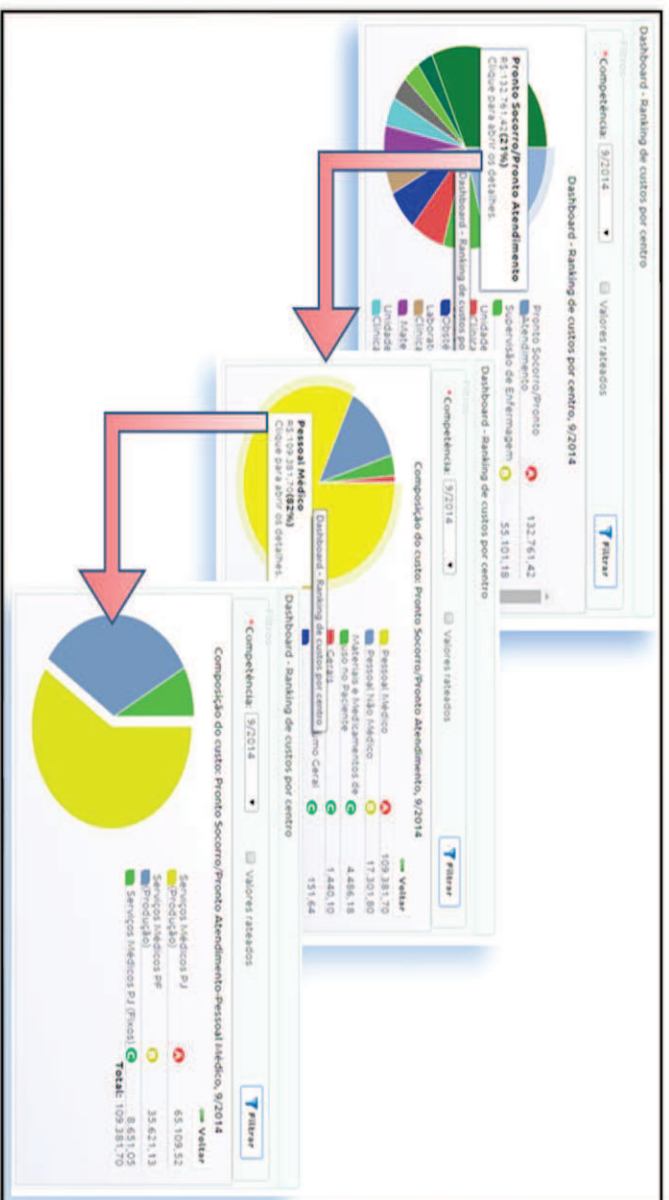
Dashboard - Ranking de custos por centro

Filtros

*Competência: 9/2014

Valores rateados

Filtrar

Dashboard - Ranking de custos por centro, 9/2014

Pronto Socorro/Pronto Atendimento
R$ 132.761,42 (21%)
Clique para abrir os detalhes.

Pronto Socorro/Pronto Atendimento A 132.761,42

Supervisão de Enfermagem B 55.101,18

Unidade

Laborat

Clínica

Mate

Unidade

Clínica

Dashboard - Ranking de custos por centro

Filtros

*Competência: 9/2014

Valores rateados

Filtrar

Composição do custo: Pronto Socorro/Pronto Atendimento, 9/2014

Voltar

Pessoal Médico
R$ 109.381,70 (82%)
Clique para abrir os detalhes.

Pessoal Médico A 109.381,70

Pessoal Não Médico B 17.301,80

Materiais e Medicamentos de uso no Paciente C 4.486,18

Gerais C 1.440,10

mo Geral C 151,64

Dashboard - Ranking de custos por centro

Dashboard - Ranking de custos por centro

Filtros

*Competência: 9/2014

Valores rateados

Filtrar

Composição do custo: Pronto Socorro/Pronto Atendimento-Pessoal Médico, 9/2014

Voltar

Serviços Médicos PJ (Produção) A 65.109,52

Serviços Médicos PF (Produção) B 35.621,13

Serviços Médicos PJ (Fixos) C 8.651,05

Total: 109.381,70